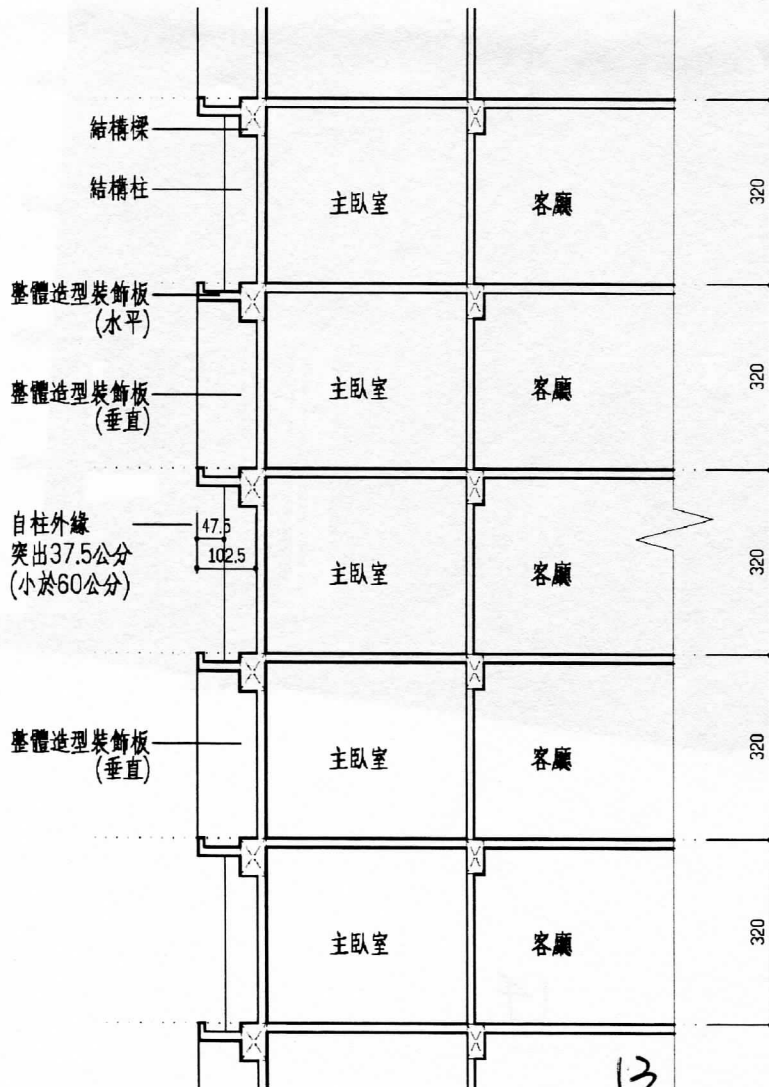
結構樑
結構柱
主臥室
客廳
320

整體造型裝飾板
(水平)
整體造型裝飾板
(垂直)
主臥室
客廳
320

自柱外緣
突出37.5公分
(小於60公分)
47.5
102.5
主臥室
客廳
320

整體造型裝飾板
(垂直)
主臥室
客廳
320

主臥室
客廳
320

13